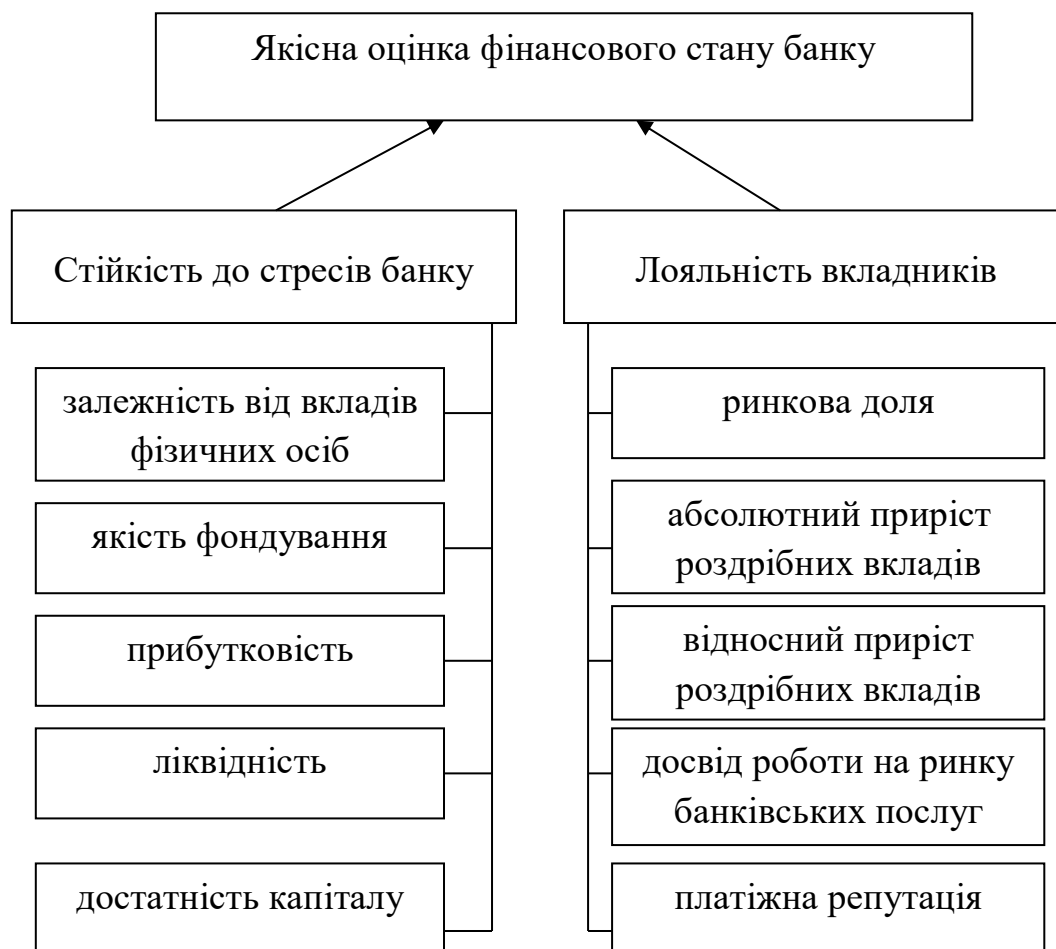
Якісна оцінка фінансового стану банку

Стійкість до стресів банку

залежність від вкладів фізичних осіб

якість фондування

прибутковість

ліквідність

достатність капіталу

Лояльність вкладників

ринкова доля

абсолютний приріст роздрібних вкладів

відносний приріст роздрібних вкладів

досвід роботи на ринку банківських послуг

платіжна репутація